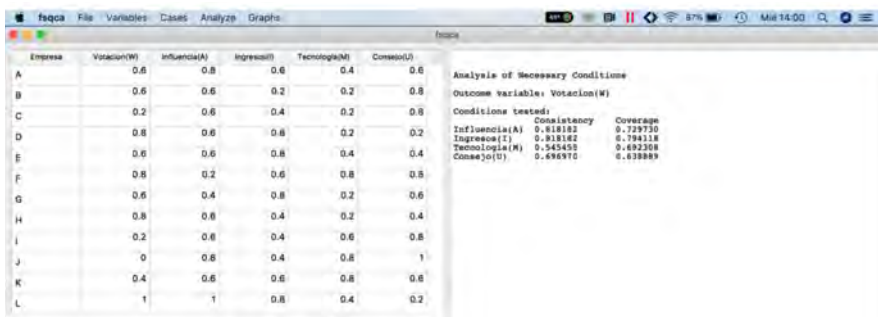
fsqca File Variables Cases Analyze Graphs

87% Mié 14:00

fsqca

| Empresa | Votacion(W) | Influencia(A) | Ingresos(I) | Tecnologia(M) | Consejo(U) |
|---|---|---|---|---|---|
| A | 0.6 | 0.8 | 0.6 | 0.4 | 0.6 |
| B | 0.6 | 0.6 | 0.2 | 0.2 | 0.8 |
| C | 0.2 | 0.6 | 0.4 | 0.2 | 0.8 |
| D | 0.8 | 0.6 | 0.8 | 0.2 | 0.2 |
| E | 0.6 | 0.6 | 0.8 | 0.4 | 0.4 |
| F | 0.8 | 0.2 | 0.6 | 0.8 | 0.8 |
| G | 0.6 | 0.4 | 0.8 | 0.2 | 0.6 |
| H | 0.8 | 0.8 | 0.4 | 0.2 | 0.4 |
| I | 0.2 | 0.6 | 0.4 | 0.6 | 0.8 |
| J | 0 | 0.8 | 0.4 | 0.8 | 1 |
| K | 0.4 | 0.6 | 0.6 | 0.8 | 0.6 |
| L | 1 | 1 | 0.8 | 0.4 | 0.2 |

Analysis of Necessary Conditions

Outcome variable: Votacion(W)

Conditions tested:

| | Consistency | Coverage |
|---|---|---|
| Influencia(A) | 0.818182 | 0.729730 |
| Ingresos(I) | 0.818182 | 0.794118 |
| Tecnologia(M) | 0.545455 | 0.692308 |
| Consejo(U) | 0.696970 | 0.638889 |